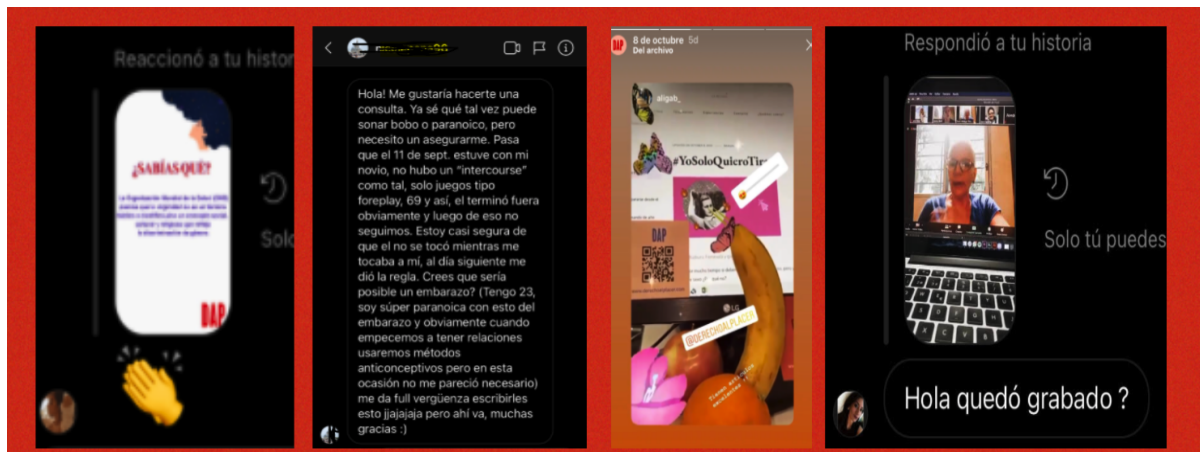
Reaccionó a tu histori

¿SABÍAS QUE?

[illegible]

DAP

Solo

Hola! Me gustaría hacerte una consulta. Ya sé qué tal vez puede sonar bobo o paranoico, pero necesito un asegurarme. Pasa que el 11 de sept. estuve con mi novio, no hubo un "intercourse" como tal, solo juegos tipo foreplay, 69 y así, el terminó fuera obviamente y luego de eso no seguimos. Estoy casi segura de que el no se tocó mientras me tocaba a mí, al día siguiente me dió la regla. Crees que sería posible un embarazo? (Tengo 23, soy súper paranoica con esto del embarazo y obviamente cuando empecemos a tener relaciones usaremos métodos anticonceptivos pero en esta ocasión no me pareció necesario) me da full vergüenza escribirles esto jjajajaja pero ahí va, muchas gracias :)

8 de octubre 5d
Del archivo

aligab_

#YoSoloQuieroTir

DAP

@DERECHOALPLACER

Respondió a tu historia

Solo tú puedes

Hola quedó grabado ?